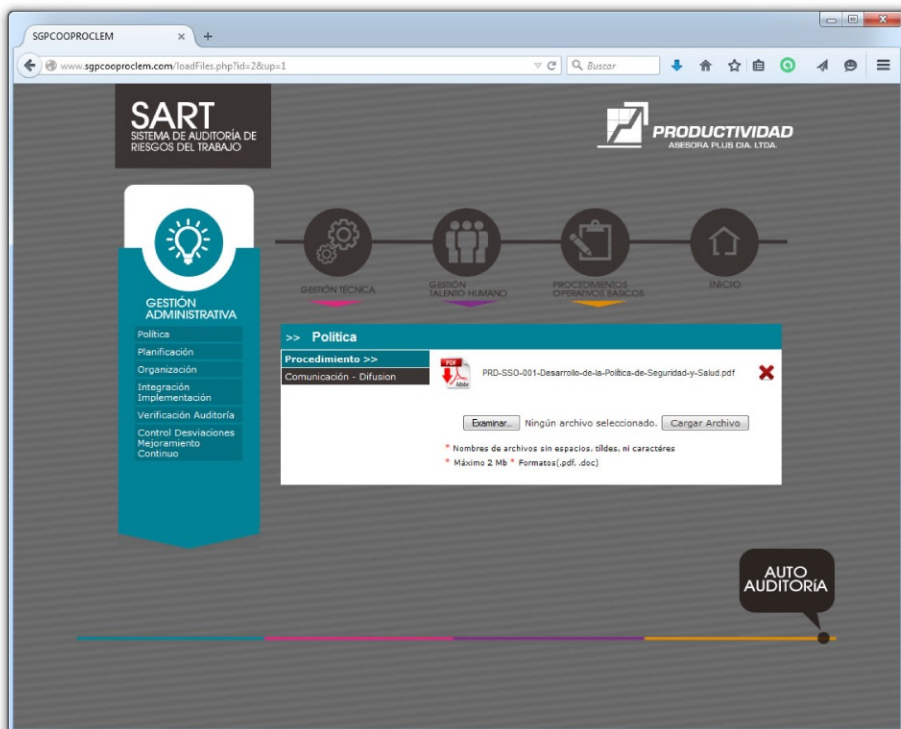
SGPCOOPROCLEM × +

www.sgpcooproclem.com/loadFiles.php?id=2&up=1

Buscar

SART
SISTEMA DE AUDITORÍA DE RIESGOS DEL TRABAJO

PRODUCTIVIDAD
ASESORA PLUS CIA. LTDA.

GESTIÓN TÉCNICA

GESTIÓN TALENTO HUMANO

PROCEDIMIENTOS OPERATIVOS BÁSICOS

INICIO

GESTIÓN ADMINISTRATIVA

Política
Planificación
Organización
Integración Implementación
Verificación Auditoría
Control Desviaciones Mejoramiento Continuo

>> Política

Procedimiento >>
Comunicación - Difusion

PRD-SSO-001-Desarrollo-de-la-Política-de-Seguridad-y-Salud.pdf

Examinar... Ningún archivo seleccionado. Cargar Archivo

* Nombres de archivos sin espacios, tildes, ni caracteres
* Máximo 2 Mb * Formatos(.pdf, .doc)

AUTO AUDITORÍA